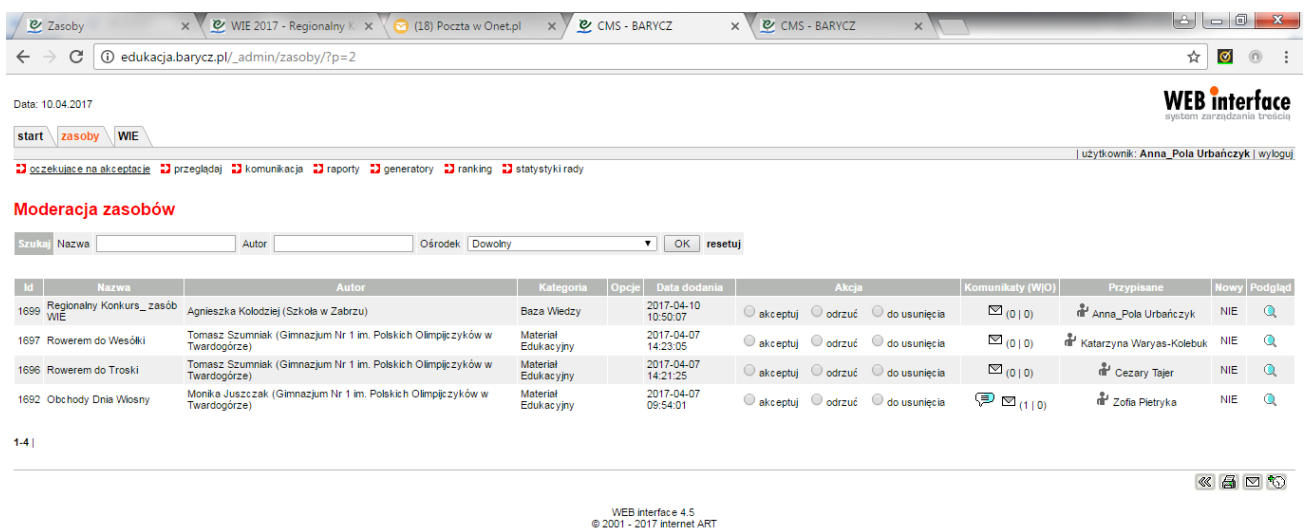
Zasoby × WIE 2017 - Regionalny K × (18) Poczta w Onet.pl × CMS - BARYCZ × CMS - BARYCZ ×

edukacja.barycz.pl/_admin/zasoby/?p=2

Data: 10.04.2017

WEB interface
system zarządzania treścią

start zasoby WIE

| użytkownik: Anna_Pola Urbańczyk | wyloguj

oczekujące na akceptacje przeglądaj komunikacja raporty generatory ranking statystyki rady

Moderacja zasobów

Szukaj Nazwa Autor Ośrodek Dowolny OK resetuj

| Id | Nazwa | Autor | Kategoria | Opcje | Data dodania | Akcja | Komunikaty (W\|O) | Przypisane | Nowy | Podgląd |
|---|---|---|---|---|---|---|---|---|---|---|
| 1699 | Regionalny Konkurs_ zasób WIE | Agnieszka Kolodziej (Szkoła w Zabrzu) | Baza Wiedzy | | 2017-04-10 10:50:07 | akceptuj odrzuć do usunięcia | (0 \| 0) | Anna_Pola Urbańczyk | NIE | |
| 1697 | Rowerem do Wesółki | Tomasz Szumniak (Gimnazjum Nr 1 im. Polskich Olimpijczyków w Twardogórze) | Materiał Edukacyjny | | 2017-04-07 14:23:05 | akceptuj odrzuć do usunięcia | (0 \| 0) | Katarzyna Waryas-Kolebuk | NIE | |
| 1696 | Rowerem do Troski | Tomasz Szumniak (Gimnazjum Nr 1 im. Polskich Olimpijczyków w Twardogórze) | Materiał Edukacyjny | | 2017-04-07 14:21:25 | akceptuj odrzuć do usunięcia | (0 \| 0) | Cezary Tajer | NIE | |
| 1692 | Obchody Dnia Wiosny | Monika Juszczak (Gimnazjum Nr 1 im. Polskich Olimpijczyków w Twardogórze) | Materiał Edukacyjny | | 2017-04-07 09:54:01 | akceptuj odrzuć do usunięcia | (1 \| 0) | Zofia Pietryka | NIE | |

1-4 |

WEB interface 4.5
© 2001 - 2017 internet ART